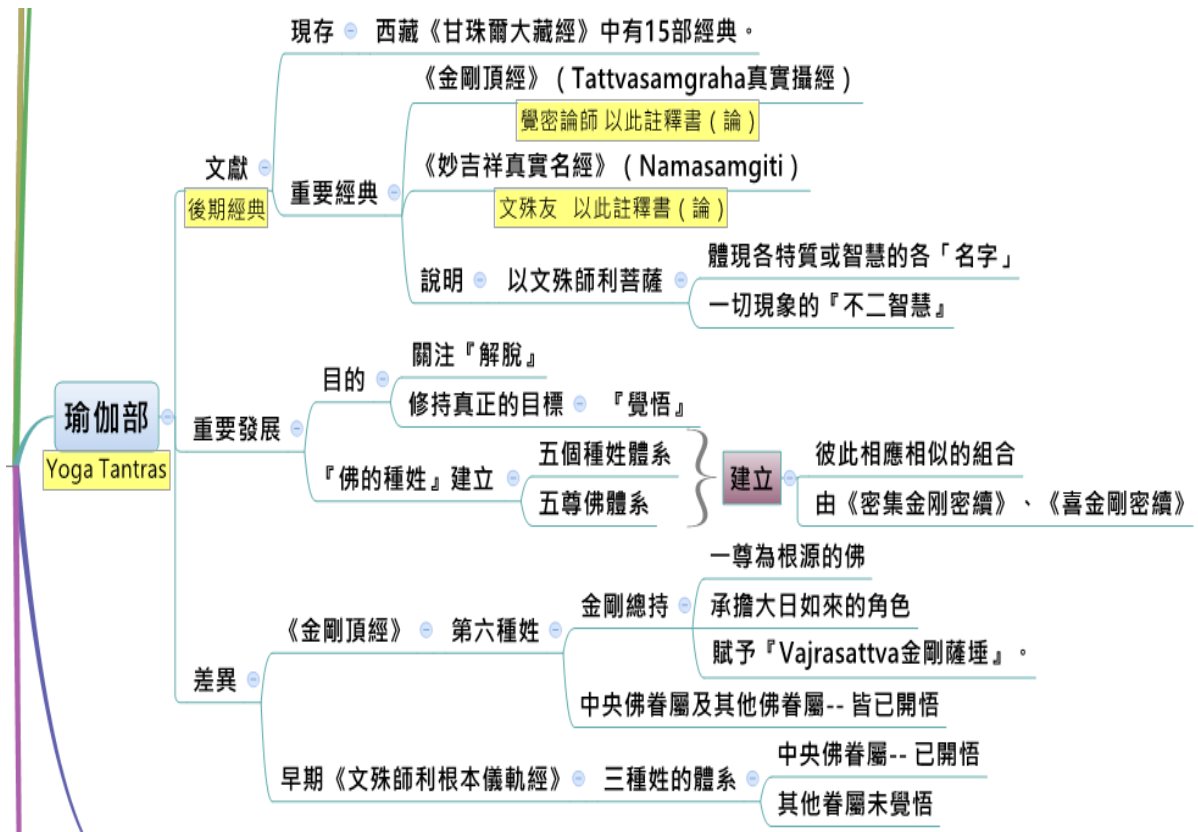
現存 西藏《甘珠爾大藏經》中有15部經典。

文獻
後期經典

重要經典
《金剛頂經》（Tattvasamgraha真實攝經）
覺密論師 以此註釋書（論）
《妙吉祥真實名經》（Namasamgiti）
文殊友 以此註釋書（論）

說明 以文殊師利菩薩
體現各特質或智慧的各「名字」
一切現象的『不二智慧』

瑜伽部
Yoga Tantras

重要發展
目的
關注『解脫』
修持真正的目標 『覺悟』
『佛的種姓』建立
五個種姓體系
五尊佛體系
建立
彼此相應相似的組合
由《密集金刚密續》、《喜金剛密續》

差異
《金剛頂經》 第六種姓
金剛總持
一尊為根源的佛
承擔大日如來的角色
賦予『Vajrasattva金剛薩埵』。
中央佛眷屬及其他佛眷屬-- 皆已開悟
早期《文殊師利根本儀軌經》 三種姓的體系
中央佛眷屬-- 已開悟
其他眷屬未覺悟